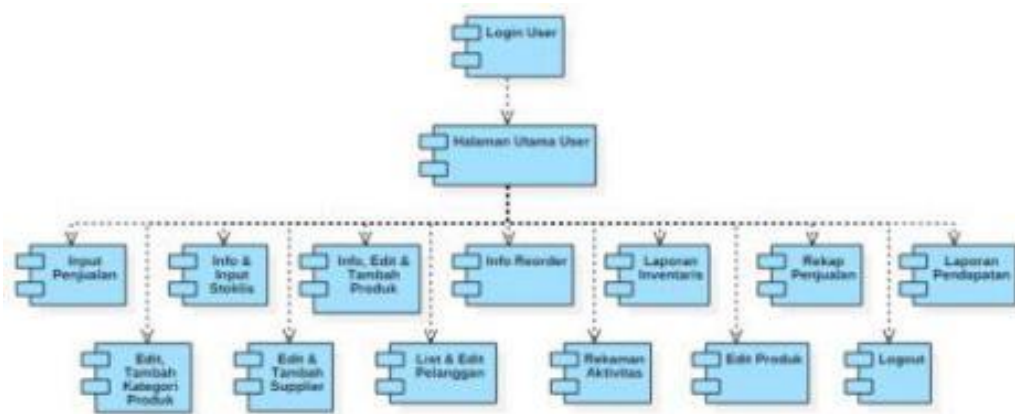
Login User

Halaman Utama User

Input Penjualan

Info & Input Stoklis

Info, Edit & Tambah Produk

Info Reorder

Laporan Inventaris

Rekap Penjualan

Laporan Pendapatan

Edit, Tambah Kategori Produk

Edit & Tambah Supplier

List & Edit Pelanggan

Rekaman Aktivitas

Edit Produk

Logout